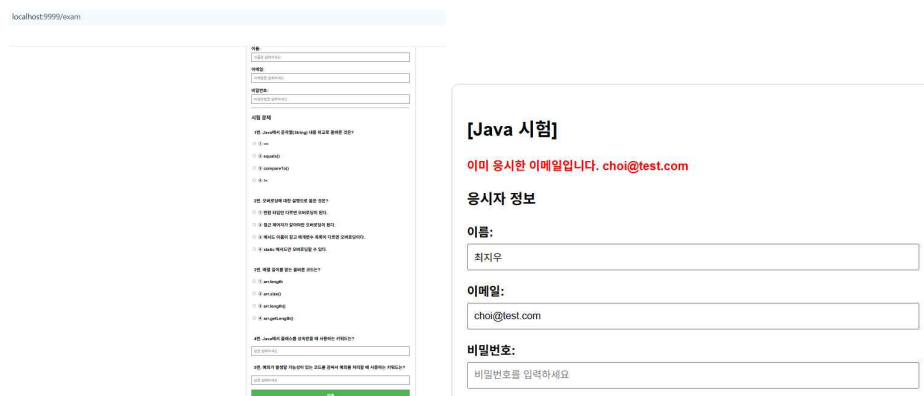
localhost:9999/exam

이름:
이름을 입력하세요

이메일:
이메일을 입력하세요

비밀번호:
비밀번호를 입력하세요

시험 문제

1번. Java에서 문자열(String) 내용 비교로 올바른 것은?
① ==
② equals()
③ compareTo()
④ !=

2번. 오버로딩에 대한 설명으로 옳은 것은?
① 반환 타입만 다르면 오버로딩이 된다.
② 접근 제어자가 달라지면 오버로딩이 된다.
③ 메서드 이름이 같고 매개변수 목록이 다르면 오버로딩이다.
④ static 메서드만 오버로딩할 수 있다.

3번. 배열 길이를 얻는 올바른 코드는?
① arr.length
② arr.size()
③ arr.length()
④ arr.getLength()

4번. Java에서 클래스를 상속받을 때 사용하는 키워드는?
답을 입력하세요

5번. 예외가 발생할 가능성이 있는 코드를 감싸서 예외를 처리할 때 사용하는 키워드는?
답을 입력하세요

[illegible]

[Java 시험]

이미 응시한 이메일입니다. choi@test.com

응시자 정보

이름:
최지우

이메일:
choi@test.com

비밀번호:
비밀번호를 입력하세요